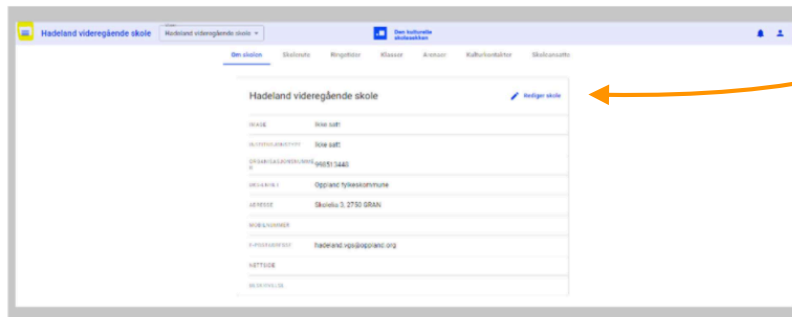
Hadeland videregående skole

Hadeland videregående skole

Den kulturelle skolesekken

Om skolen Skoleuke Ringetider Klasser Arenaer Kulturkontakter Skoleansatte

Hadeland videregående skole

Rediger skole

| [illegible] | Ikke satt |
|---|---|
| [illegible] | Ikke satt |
| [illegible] | 96051 3440 |
| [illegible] | Oppland fylkeskommune |
| ADRESSE | Skoleva 3, 2750 GRAN |
| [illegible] | |
| E-POSTADRESSE | hadeland.vgs@oppland.org |
| NETTSIDE | |
| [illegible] | |